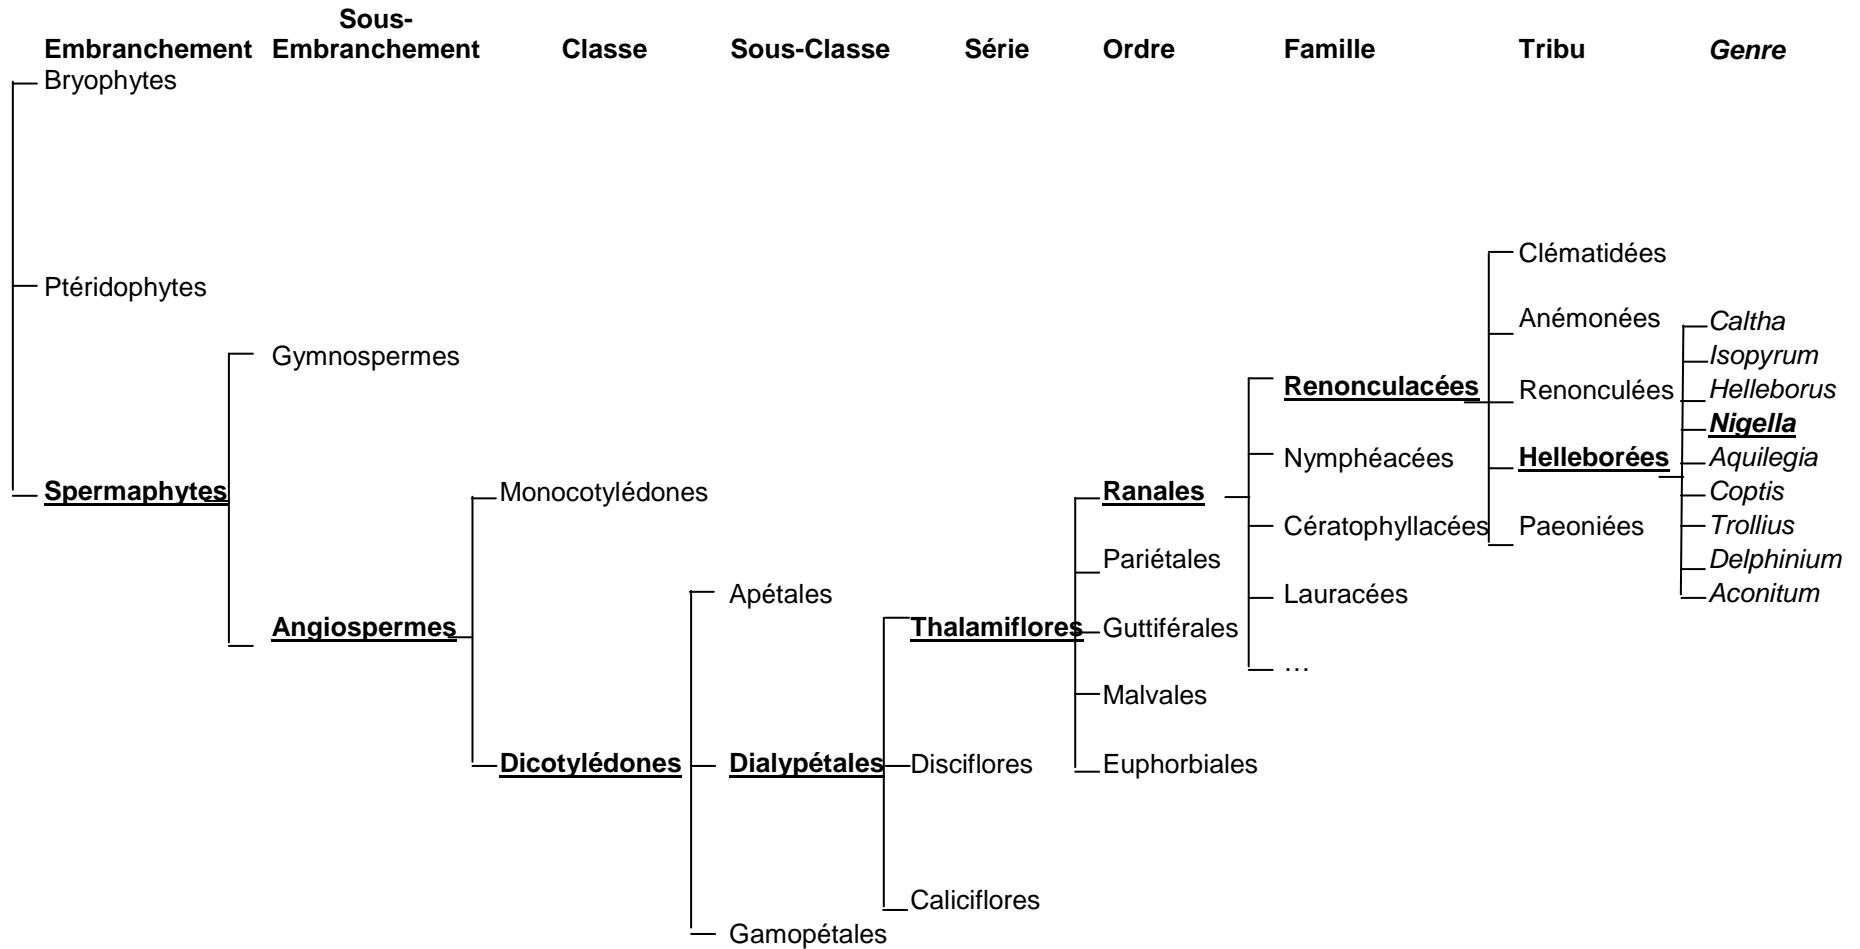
Embranchement | Sous-Embranchement | Classe | Sous-Classe | Série | Ordre | Famille | Tribu | Genre

Bryophytes

Ptéridophytes

Spermaphytes

Gymnospermes

Angiospermes

Monocotylédones

Dicotylédones

Apétales

Dialypétales

Gamopétales

Thalamiflores

Disciflores

Caliciflores

Ranales

Pariétales

Guttiférales

Malvales

Euphorbiales

Renonculacées

Nymphéacées

Cératophyllacées

Lauracées

…

Clématidées

Anémonées

Renonculées

Helleborées

Paeoniées

Caltha

Isopyrum

Helleborus

Nigella

Aquilegia

Coptis

Trollius

Delphinium

Aconitum